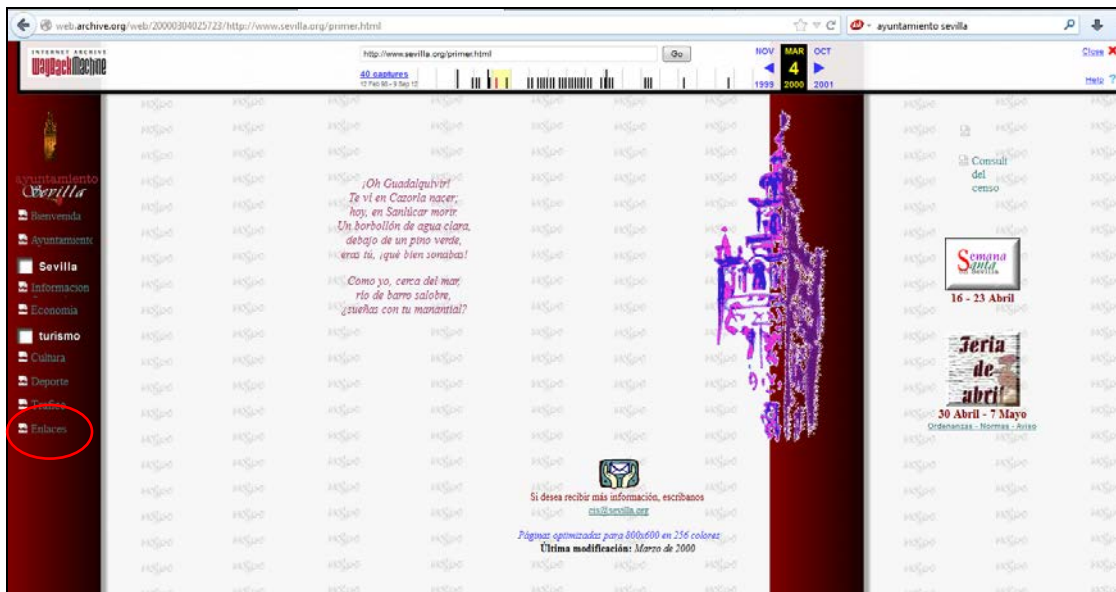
web.archive.org/web/20000304025723/http://www.sevilla.org/primer.html

ayuntamiento sevilla

INTERNET ARCHIVE WaybackMachine

http://www.sevilla.org/primer.html Go

40 captures
12 Feb 98 - 9 Sep 12

NOV MAR OCT
4
1999 2000 2001

Close
Help

ayuntamiento Sevilla

Bienvenida
Ayuntamiento
Sevilla
Informacion
Economia
turismo
Cultura
Deporte
Trafico
Enlaces

¡Oh Guadalquivir!
Te vi en Cazorla nacer;
hoy, en Sanlúcar morir.
Un borbollón de agua clara,
debajo de un pino verde,
eras tú, ¡qué bien sonabas!

Como yo, cerca del mar,
río de barro salobre,
¿sueñas con tu manantial?

Si desea recibir más información, escribanos
cis@sevilla.org

Páginas optimizadas para 800x600 en 256 colores
Última modificación: Marzo de 2000

Consult del censo

Semana Santa Sevilla
16 - 23 Abril

Feria de abril
30 Abril - 7 Mayo
Ordenanzas - Normas - Aviso